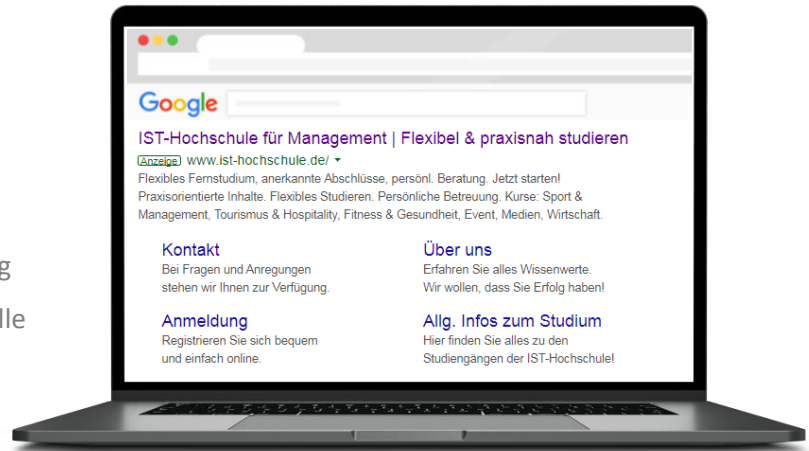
g

lle

Google

IST-Hochschule für Management | Flexibel & praxisnah studieren

Anzeige www.ist-hochschule.de/ ▾

Flexibles Fernstudium, anerkannte Abschlüsse, persönl. Beratung. Jetzt starten! Praxisorientierte Inhalte. Flexibles Studieren. Persönliche Betreuung. Kurse: Sport & Management, Tourismus & Hospitality, Fitness & Gesundheit, Event, Medien, Wirtschaft.

Kontakt
Bei Fragen und Anregungen stehen wir Ihnen zur Verfügung.

Über uns
Erfahren Sie alles Wissenwerte. Wir wollen, dass Sie Erfolg haben!

Anmeldung
Registrieren Sie sich bequem und einfach online.

Allg. Infos zum Studium
Hier finden Sie alles zu den Studiengängen der IST-Hochschule!